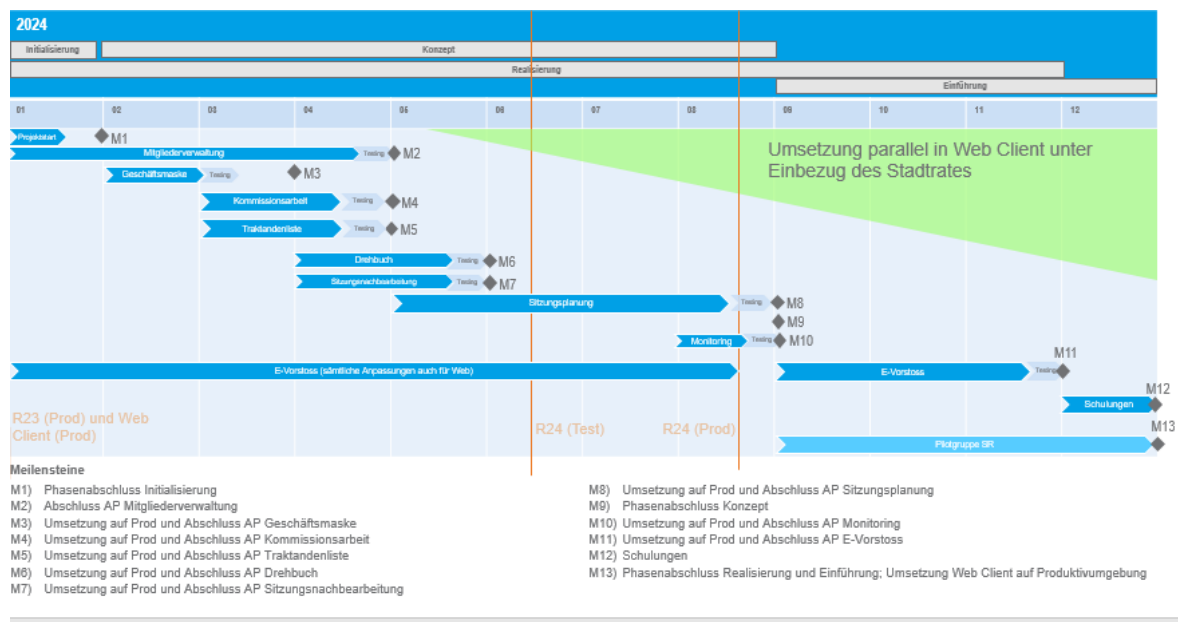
2024

Initialisierung

Konzept

Realisierung

Einführung

01 02 03 04 05 06 07 08 09 10 11 12

Projektstart M1

Mitgliederverwaltung Testing M2

Geschäftsmaske Testing M3

Kommissionsarbeit Testing M4

Traktandenliste Testing M5

Drehbuch Testing M6

Sitzungsnachbearbeitung Testing M7

Sitzungsplanung Testing M8

M9

Monitoring Testing M10

E-Vorstoss (sämtliche Anpassungen auch für Web)

M11

E-Vorstoss Testing

M12

Schulungen

M13

Pilotgruppe SR

Umsetzung parallel in Web Client unter Einbezug des Stadtrates

R23 (Prod) und Web Client (Prod)

R24 (Test)

R24 (Prod)

Meilensteine

M1) Phasenabschluss Initialisierung
M2) Abschluss AP Mitgliederverwaltung
M3) Umsetzung auf Prod und Abschluss AP Geschäftsmaske
M4) Umsetzung auf Prod und Abschluss AP Kommissionsarbeit
M5) Umsetzung auf Prod und Abschluss AP Traktandenliste
M6) Umsetzung auf Prod und Abschluss AP Drehbuch
M7) Umsetzung auf Prod und Abschluss AP Sitzungsnachbearbeitung

M8) Umsetzung auf Prod und Abschluss AP Sitzungsplanung
M9) Phasenabschluss Konzept
M10) Umsetzung auf Prod und Abschluss AP Monitoring
M11) Umsetzung auf Prod und Abschluss AP E-Vorstoss
M12) Schulungen
M13) Phasenabschluss Realisierung und Einführung; Umsetzung Web Client auf Produktivumgebung